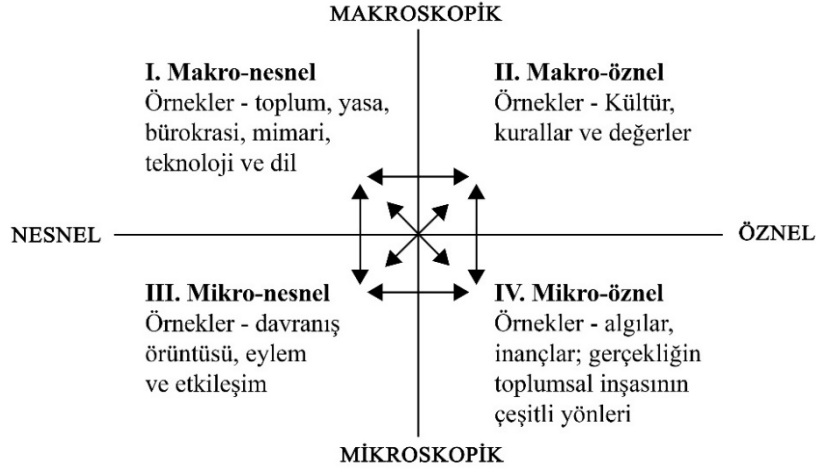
MAKROSKOPİK

I. Makro-nesnel
Örnekler - toplum, yasa, bürokrasi, mimari, teknoloji ve dil

II. Makro-öznel
Örnekler - Kültür, kurallar ve değerler

NESNEL

ÖZNEL

III. Mikro-nesnel
Örnekler - davranış örüntüsü, eylem ve etkileşim

IV. Mikro-öznel
Örnekler - algılar, inançlar; gerçekliğin toplumsal inşasının çeşitli yönleri

MİKROSKOPİK